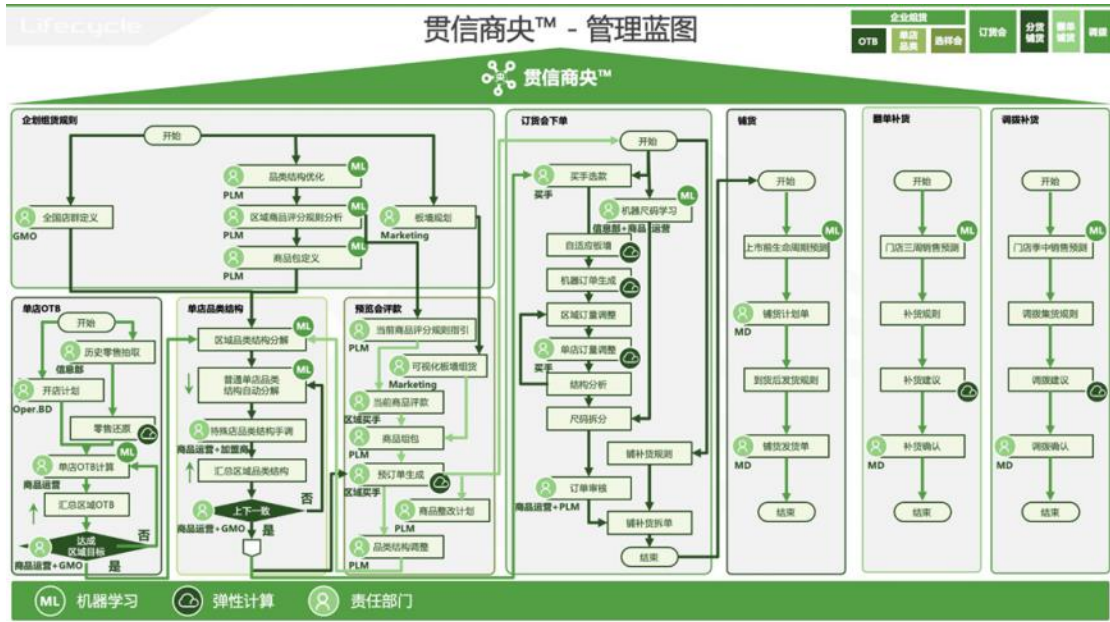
Lifecycle

贯信商央™ - 管理蓝图

企业组货
OTB
单店品类
选样会
订货会
分货铺货
翻单补货
调拨

贯信商央™

企划组货规划
开始
ML
品类结构优化
PLM
ML
区域商品评分规则分析
PLM
ML
商品包定义
PLM
全国店群定义
GMO
板墙规划
Marketing

单店OTB
开始
历史零售拍取
信息部
开店计划
Oper.BD
零售还原
ML
单店OTB计算
商品运营
汇总区域OTB
达成区域目标
否
商品运营+GMO
是

单店品类结构
区域品类结构分解
ML
普通单店品类结构自动分解
ML
特殊店品类结构手调
商品运营+加盟商
汇总区域品类结构
上下一致
否
商品运营+GMO
是

预览会评款
当前商品评分规则指引
PLM
可视化板墙组货
Marketing
当前商品评款
区域买手
商品组包
预订单生成
区域买手
商品整改计划
PLM
品类结构调整
PLM

订货会下单
开始
买手选款
买手
ML
机器尺码学习
信息部+商品运营
自适应板墙
机器订单生成
区域订量调整
单店订量调整
买手
结构分析
尺码拆分
铺补货规则
订单审核
商品运营+PLM
铺补货拆单
结束

铺货
开始
ML
上市前生命周期预测
铺货计划单
MD
到货后发货规则
铺货发货单
MD
结束

翻单补货
开始
ML
门店三周销售预测
补货规则
补货建议
补货确认
MD
结束

调拨补货
开始
ML
门店季中销售预测
调拨集货规则
调拨建议
调拨确认
MD
结束

ML 机器学习
弹性计算
责任部门